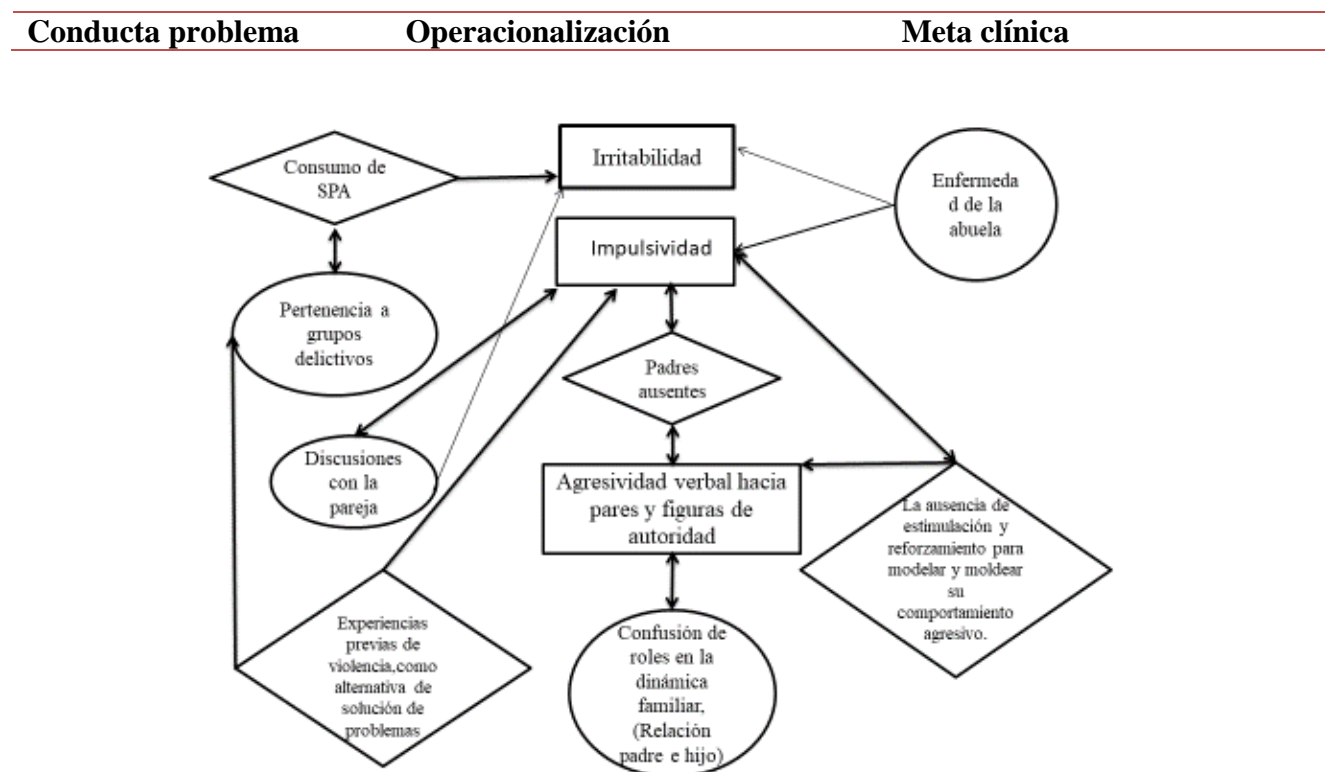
| Conducta problema | Operacionalización | Meta clínica |
|---|---|---|

Consumo de SPA

Irritabilidad

Enfermedad de la abuela

Impulsividad

Pertenencia a grupos delictivos

Padres ausentes

Discusiones con la pareja

Agresividad verbal hacia pares y figuras de autoridad

La ausencia de estimulación y reforzamiento para modelar y moldear su comportamiento agresivo.

Experiencias previas de violencia,como alternativa de solución de problemas

Confusión de roles en la dinámica familiar, (Relación padre e hijo)